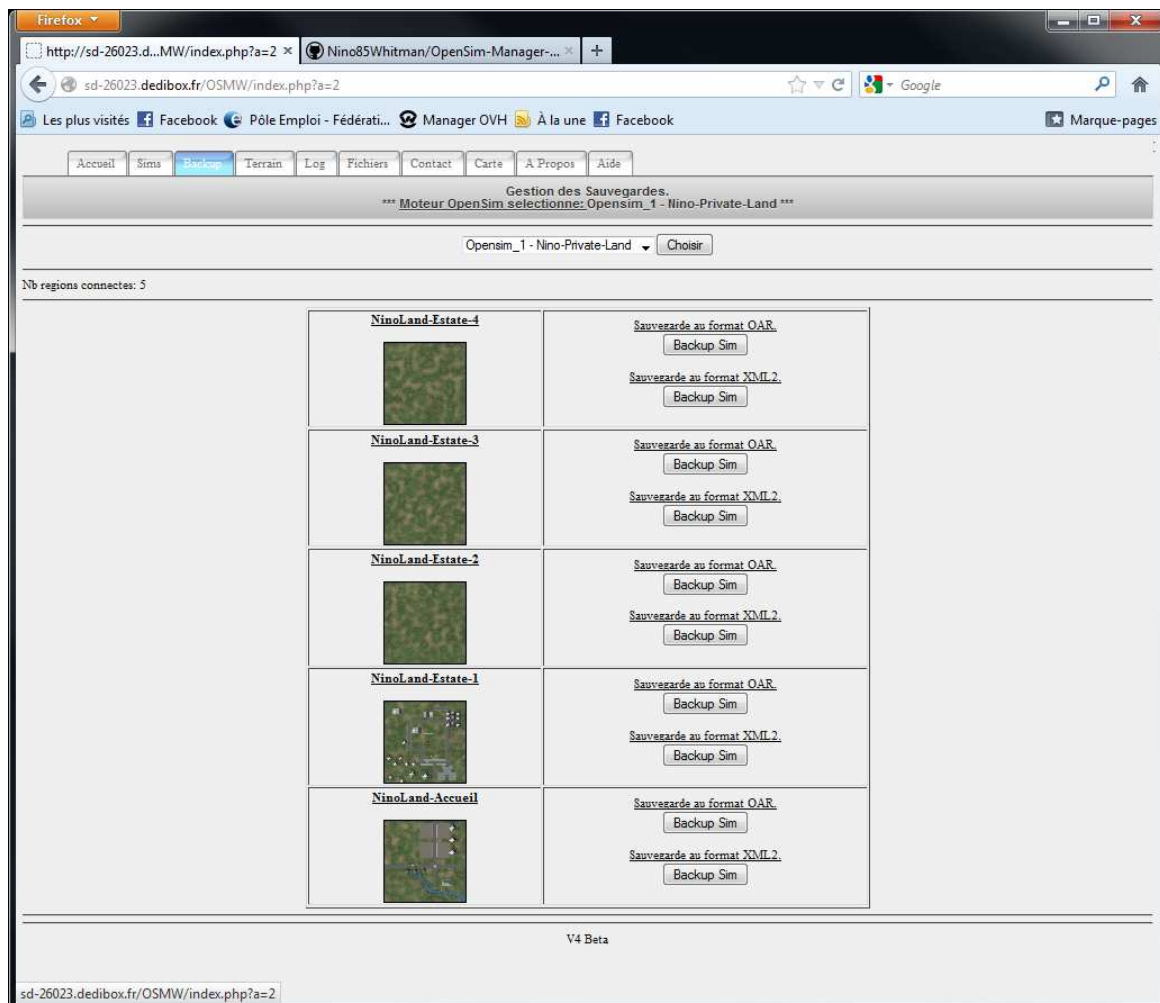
Firefox

http://sd-26023.d...MW/index.php?a=2 ×
Nino85Whitman/OpenSim-Manager-... ×
+

sd-26023.dedibox.fr/OSMW/index.php?a=2

Google

Les plus visités
Facebook
Pôle Emploi - Fédérati...
Manager OVH
À la une
Facebook
Marque-pages

Accueil | Sims | Backup | Terrain | Log | Fichiers | Contact | Carte | A Propos | Aide

Gestion des Sauvegardes.
*** Moteur OpenSim selectionne: Opensim_1 - Nino-Private-Land ***

Opensim_1 - Nino-Private-Land
Choisir

Nb regions connectes: 5

| | |
|---|---|
| NinoLand-Estate-4 | Sauvegarde au format OAR. Backup Sim Sauvegarde au format XML2. Backup Sim |
| NinoLand-Estate-3 | Sauvegarde au format OAR. Backup Sim Sauvegarde au format XML2. Backup Sim |
| NinoLand-Estate-2 | Sauvegarde au format OAR. Backup Sim Sauvegarde au format XML2. Backup Sim |
| NinoLand-Estate-1 | Sauvegarde au format OAR. Backup Sim Sauvegarde au format XML2. Backup Sim |
| NinoLand-Accueil | Sauvegarde au format OAR. Backup Sim Sauvegarde au format XML2. Backup Sim |

V4 Beta

sd-26023.dedibox.fr/OSMW/index.php?a=2